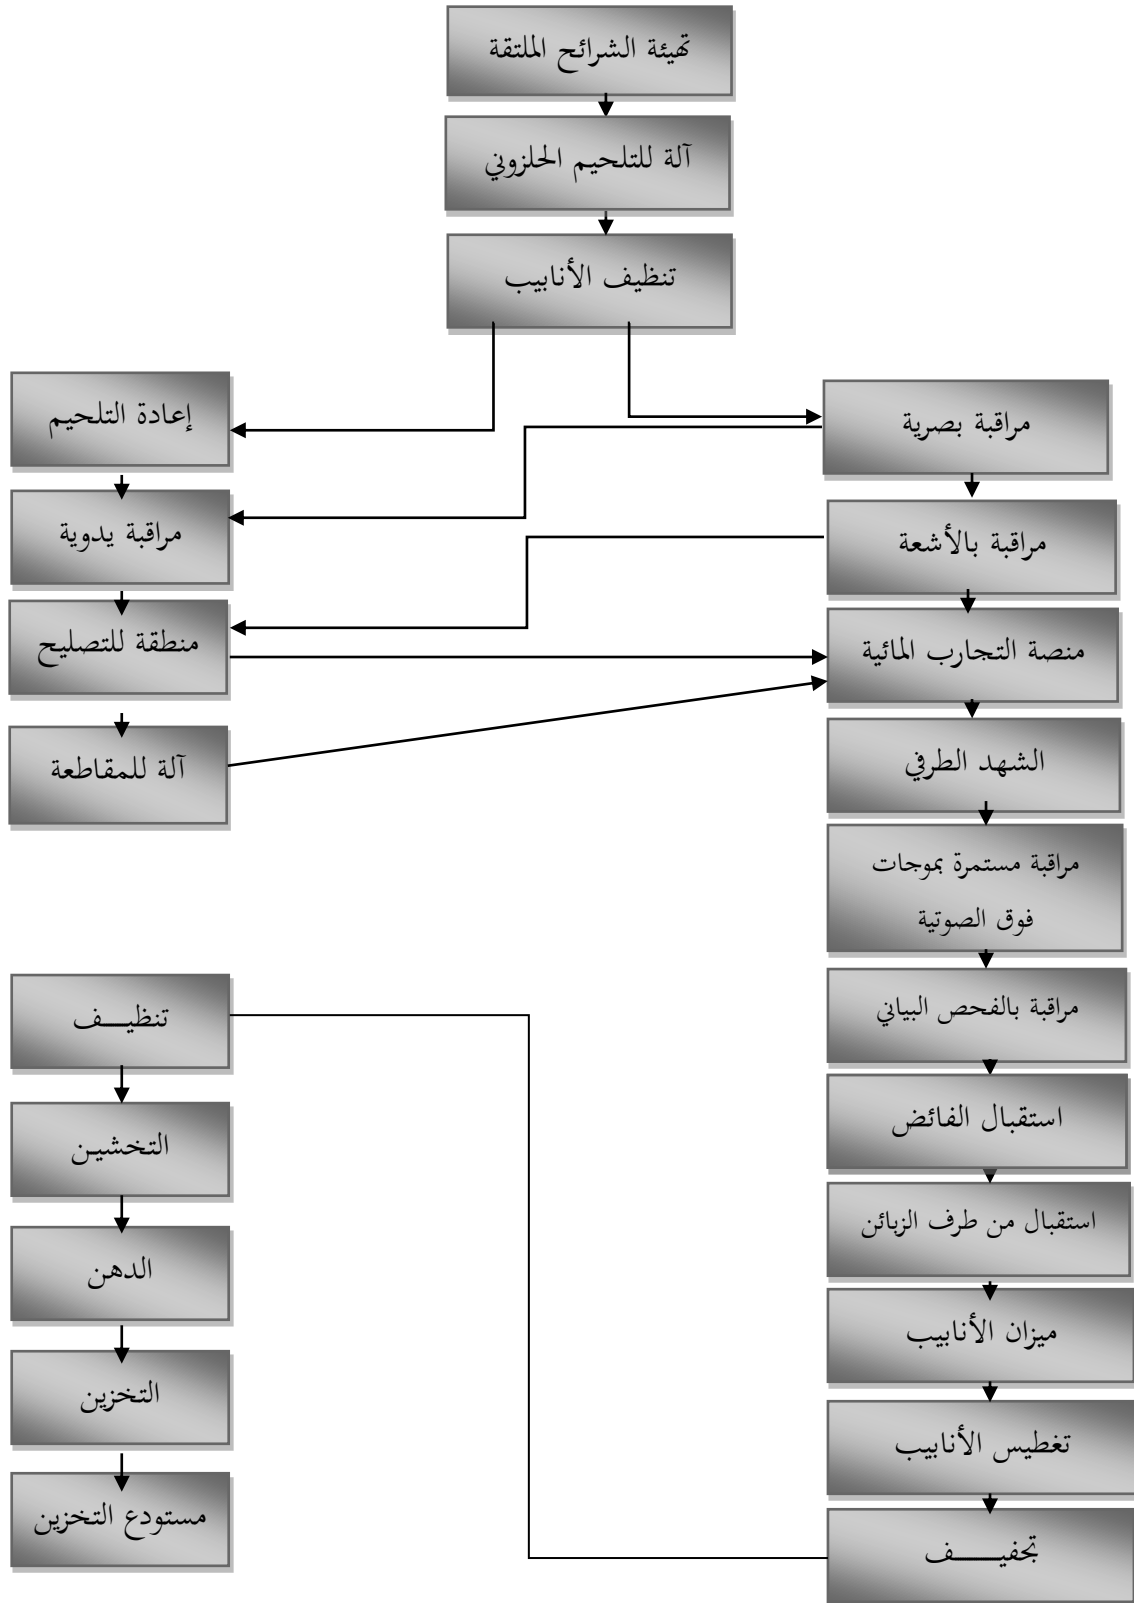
تهيئة الشرائح الملتقة

آلة للتلحيم الحلزوني

تنظيف الأنابيب

مراقبة بصرية

مراقبة بالأشعة

منصة التجارب المائية

الشهد الطرفي

مراقبة مستمرة بموجات فوق الصوتية

مراقبة بالفحص البياني

استقبال الفائض

استقبال من طرف الزبائن

ميزان الأنابيب

تغطيس الأنابيب

تجفيـــــف

إعادة التلحيم

مراقبة يدوية

منطقة للتصليح

آلة للمقاطعة

تنظيــف

التخشيـن

الدهن

التخزين

مستودع التخزين